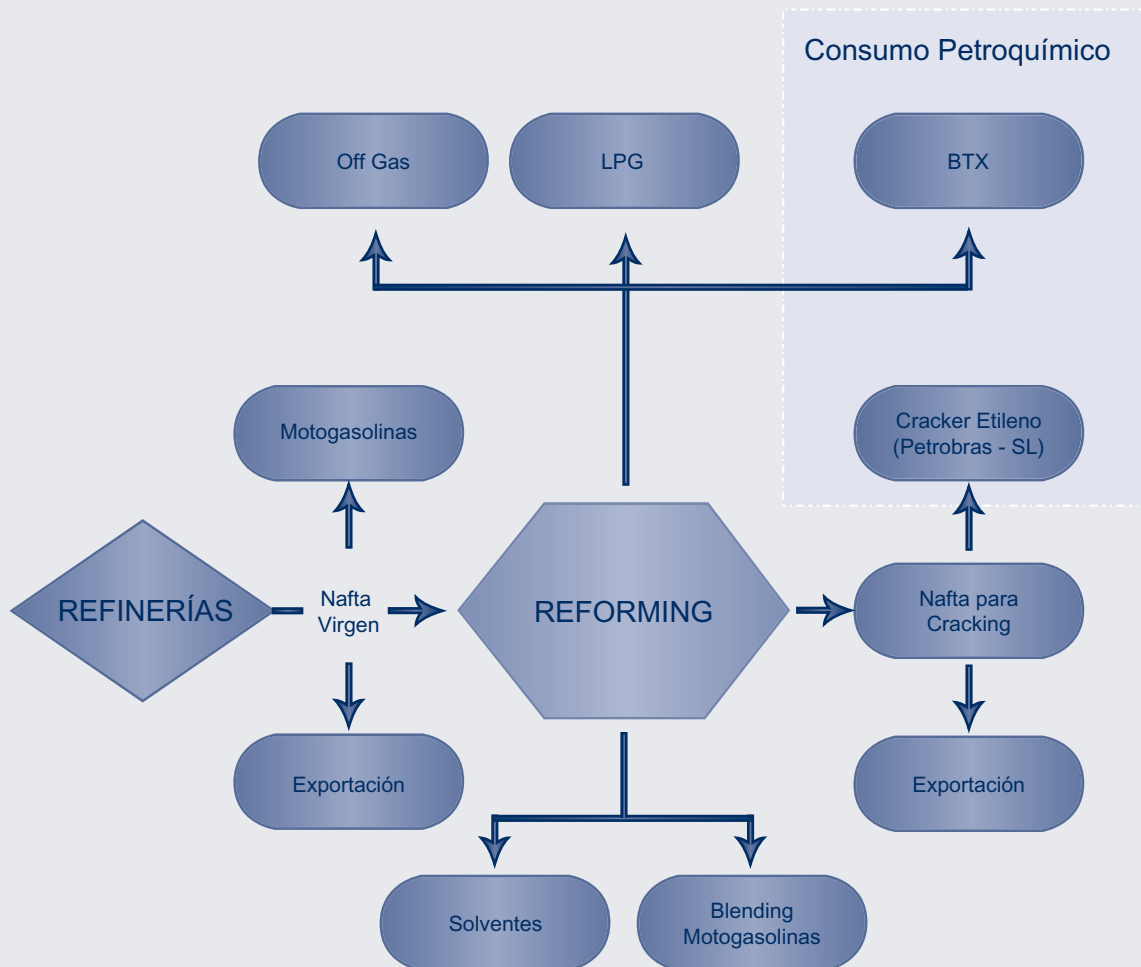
Consumo Petroquímico

Off Gas

LPG

BTX

Motogasolinas

Cracker Etileno (Petrobras - SL)

REFINERÍAS

Nafta Virgen

REFORMING

Nafta para Cracking

Exportación

Exportación

Solventes

Blending Motogasolinas